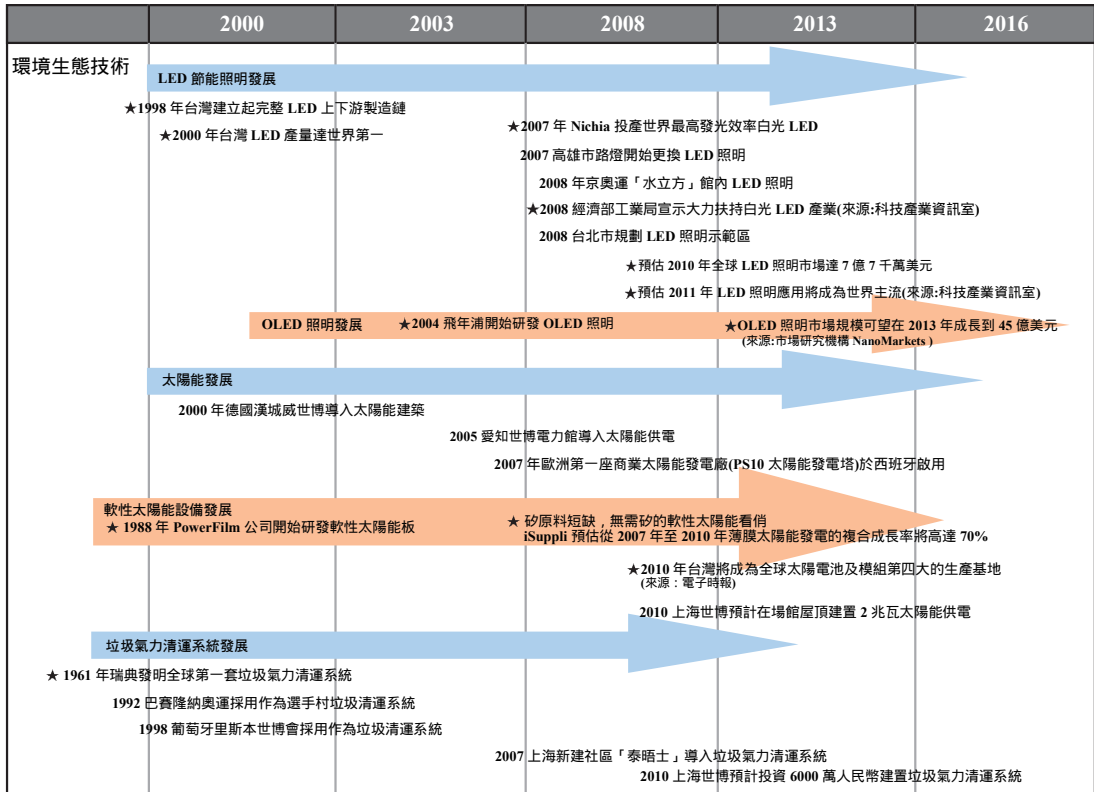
| | 2000 | 2003 | 2008 | 2013 | 2016 |
|---|---|---|---|---|---|

環境生態技術

LED 節能照明發展

★1998 年台灣建立起完整 LED 上下游製造鏈

★2000 年台灣 LED 產量達世界第一

★2007 年 Nichia 投產世界最高發光效率白光 LED

2007 高雄市路燈開始更換 LED 照明

2008 年京奧運「水立方」館內 LED 照明

★2008 經濟部工業局宣示大力扶持白光 LED 產業(來源:科技產業資訊室)

2008 台北市規劃 LED 照明示範區

★預估 2010 年全球 LED 照明市場達 7 億 7 千萬美元

★預估 2011 年 LED 照明應用將成為世界主流(來源:科技產業資訊室)

OLED 照明發展

★2004 飛年浦開始研發 OLED 照明

★OLED 照明市場規模可望在 2013 年成長到 45 億美元 (來源:市場研究機構 NanoMarkets )

太陽能發展

2000 年德國漢城威世博導入太陽能建築

2005 愛知世博電力館導入太陽能供電

2007 年歐洲第一座商業太陽能發電廠(PS10 太陽能發電塔)於西班牙啟用

軟性太陽能設備發展

★ 1988 年 PowerFilm 公司開始研發軟性太陽能板

★ 矽原料短缺，無需矽的軟性太陽能看俏 iSuppli 預估從 2007 年至 2010 年薄膜太陽能發電的複合成長率將高達 70%

★2010 年台灣將成為全球太陽電池及模組第四大的生產基地 (來源：電子時報)

2010 上海世博預計在場館屋頂建置 2 兆瓦太陽能供電

垃圾氣力清運系統發展

★ 1961 年瑞典發明全球第一套垃圾氣力清運系統

1992 巴賽隆納奧運採用作為選手村垃圾清運系統

1998 葡萄牙里斯本世博會採用作為垃圾清運系統

2007 上海新建社區「泰晤士」導入垃圾氣力清運系統

2010 上海世博預計投資 6000 萬人民幣建置垃圾氣力清運系統